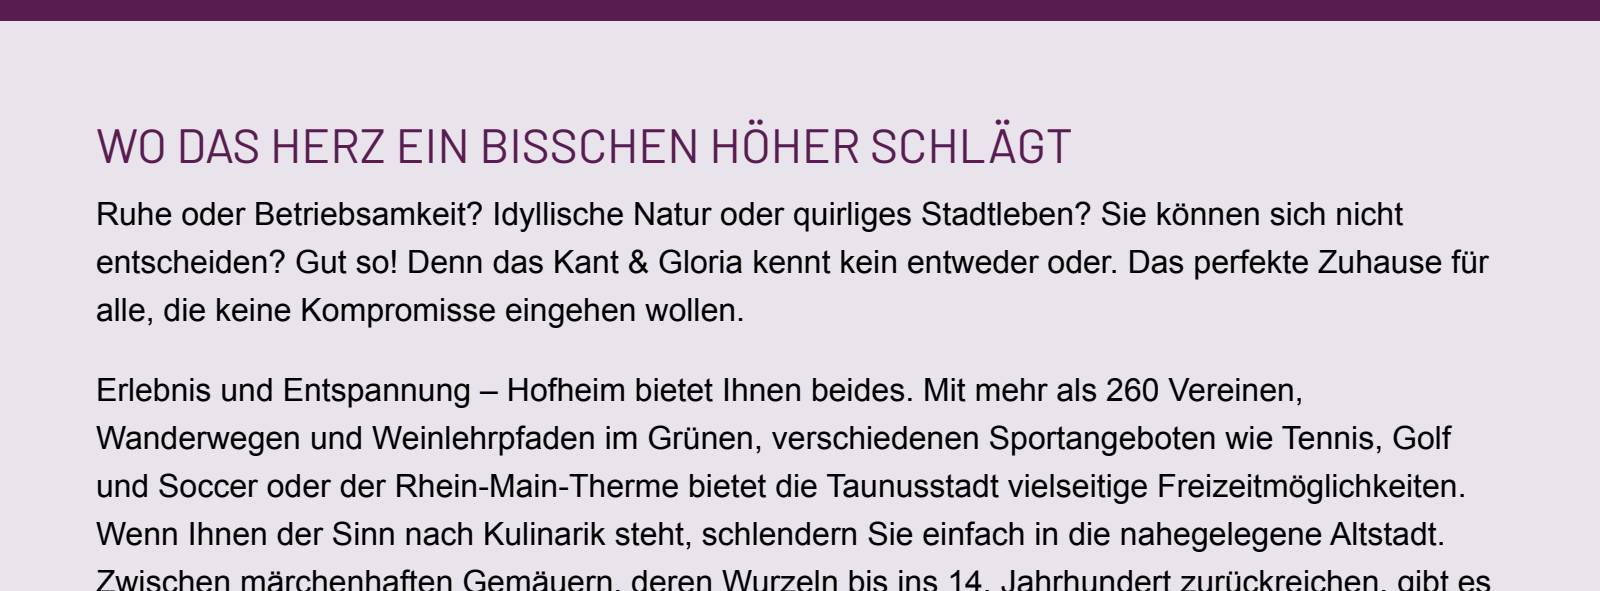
WO DAS HERZ EIN BISSCHEN HÖHER SCHLÄGT

Ruhe oder Betriebsamkeit? Idyllische Natur oder quirliges Stadtleben? Sie können sich nicht entscheiden? Gut so! Denn das Kant & Gloria kennt kein entweder oder. Das perfekte Zuhause für alle, die keine Kompromisse eingehen wollen.

Erlebnis und Entspannung – Hofheim bietet Ihnen beides. Mit mehr als 260 Vereinen, Wanderwegen und Weinlehrpfaden im Grünen, verschiedenen Sportangeboten wie Tennis, Golf und Soccer oder der Rhein-Main-Therme bietet die Taunusstadt vielseitige Freizeitmöglichkeiten. Wenn Ihnen der Sinn nach Kulinarik steht, schlendern Sie einfach in die nahegelegene Altstadt. Zwischen märchenhaften Gemäuern, deren Wurzeln bis ins 14. Jahrhundert zurückreichen, gibt es